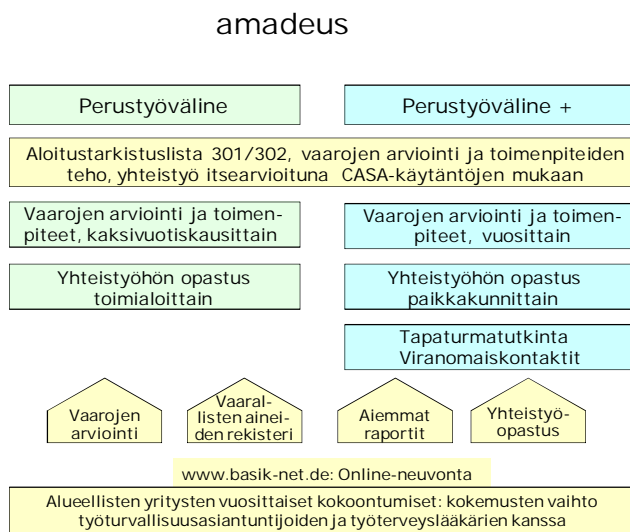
amadeus

Perustyöväline

Perustyöväline +

Aloitustarkistuslista 301/302, vaarojen arviointi ja toimenpiteiden teho, yhteistyö itsearvioituna CASA-käytäntöjen mukaan

Vaarojen arviointi ja toimenpiteet, kaksivuotiskausittain

Vaarojen arviointi ja toimenpiteet, vuosittain

Yhteistyöhön opastus toimialoittain

Yhteistyöhön opastus paikkakunnittain

Tapaturmatutkinta Viranomaiskontaktit

Vaarojen arviointi

Vaarallisten aineiden rekisteri

Aiemmat raportit

Yhteistyöopastus

www.basik-net.de: Online-neuvonta

Alueellisten yritysten vuosittaiset kokoontumiset: kokemusten vaihto työturvallisuusasiantuntijoiden ja työterveyslääkärien kanssa